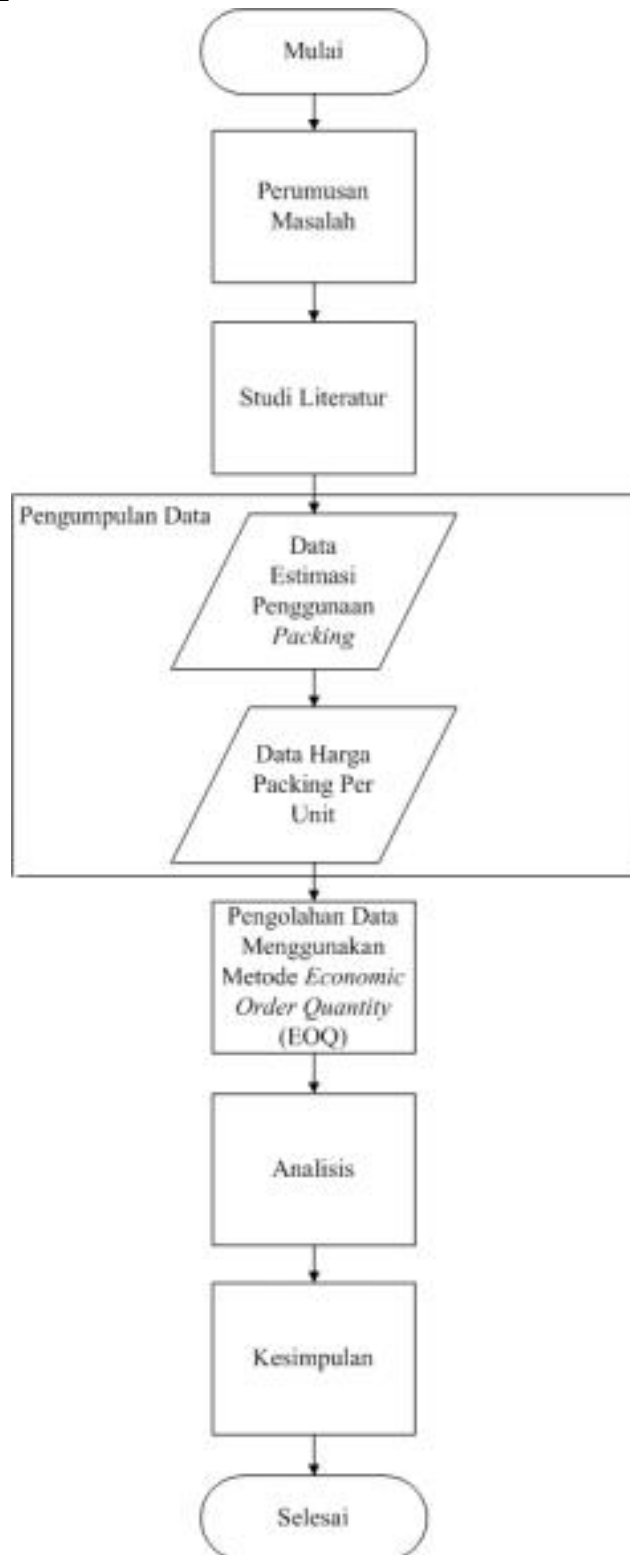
Mulai

Perumusan Masalah

Studi Literatur

Pengumpulan Data

Data Estimasi Penggunaan *Packing*

Data Harga Packing Per Unit

Pengolahan Data Menggunakan Metode *Economic Order Quantity* (EOQ)

Analisis

Kesimpulan

Selesai